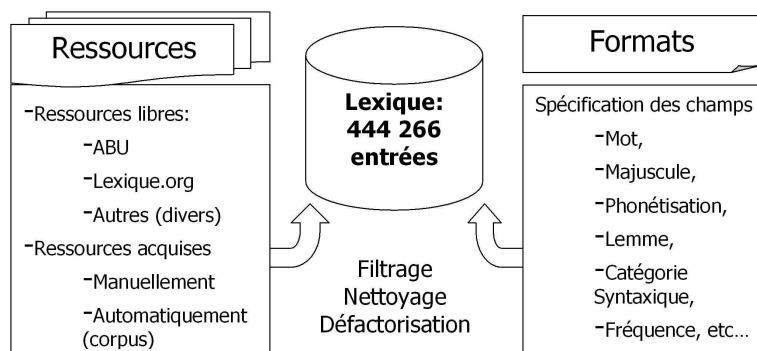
Ressources

-Ressources libres:

-ABU

-Lexique.org

-Autres (divers)

-Ressources acquises

-Manuellement

-Automatiquement (corpus)

Lexique: 444 266 entrées

Filtrage
Nettoyage
Défactorisation

Formats

Spécification des champs

-Mot,

-Majuscule,

-Phonétisation,

-Lemme,

-Catégorie Syntaxique,

-Fréquence, etc…